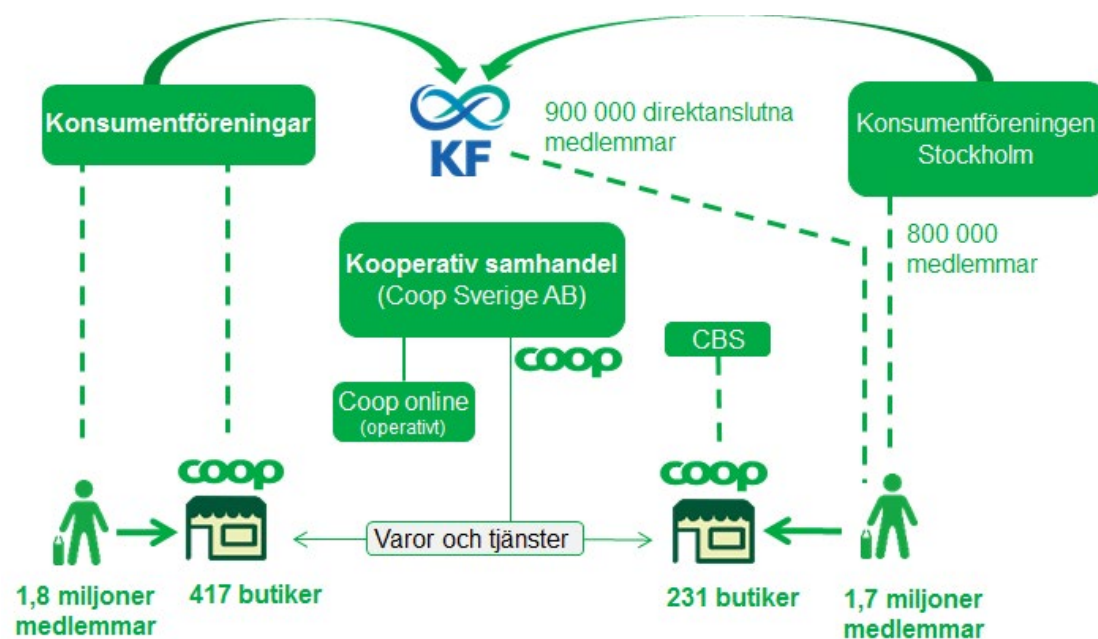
Konsumentföreningar

KF

900 000 direktanslutna medlemmar

Konsumentföreningen Stockholm

800 000 medlemmar

Kooperativ samhandel (Coop Sverige AB)

coop

CBS

Coop online (operativt)

coop

coop

Varor och tjänster

1,8 miljoner medlemmar

417 butiker

231 butiker

1,7 miljoner medlemmar